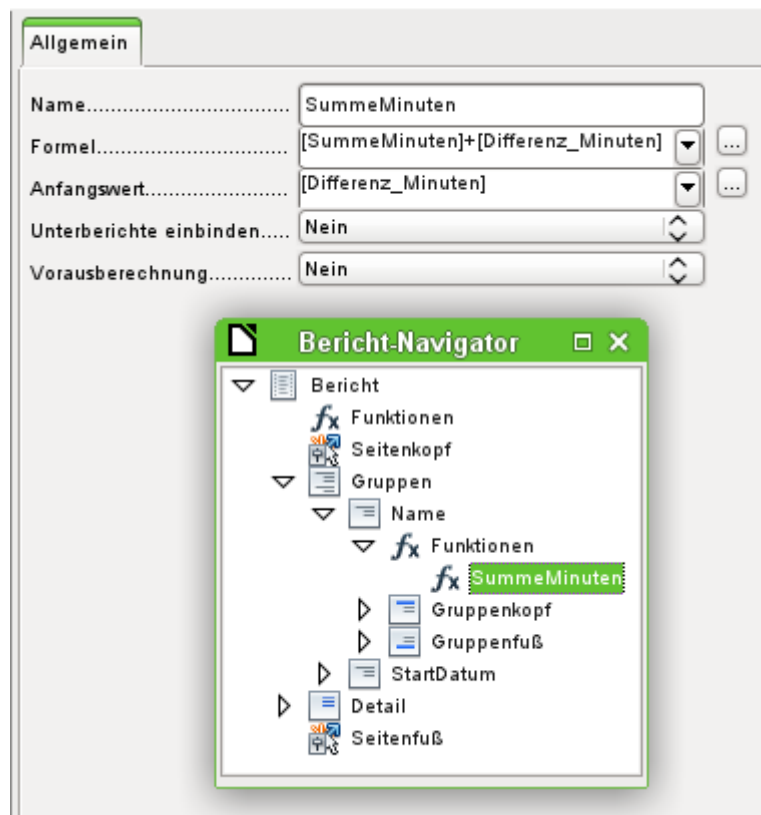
Allgemein

Name.............................. SummeMinuten

Formel.............................. [SummeMinuten]+[Differenz_Minuten] ...

Anfangswert........................ [Differenz_Minuten] ...

Unterberichte einbinden..... Nein

Vorausberechnung............. Nein

Bericht-Navigator

Bericht
Funktionen
Seitenkopf
Gruppen
Name
Funktionen
SummeMinuten
Gruppenkopf
Gruppenfuß
StartDatum
Detail
Seitenfuß